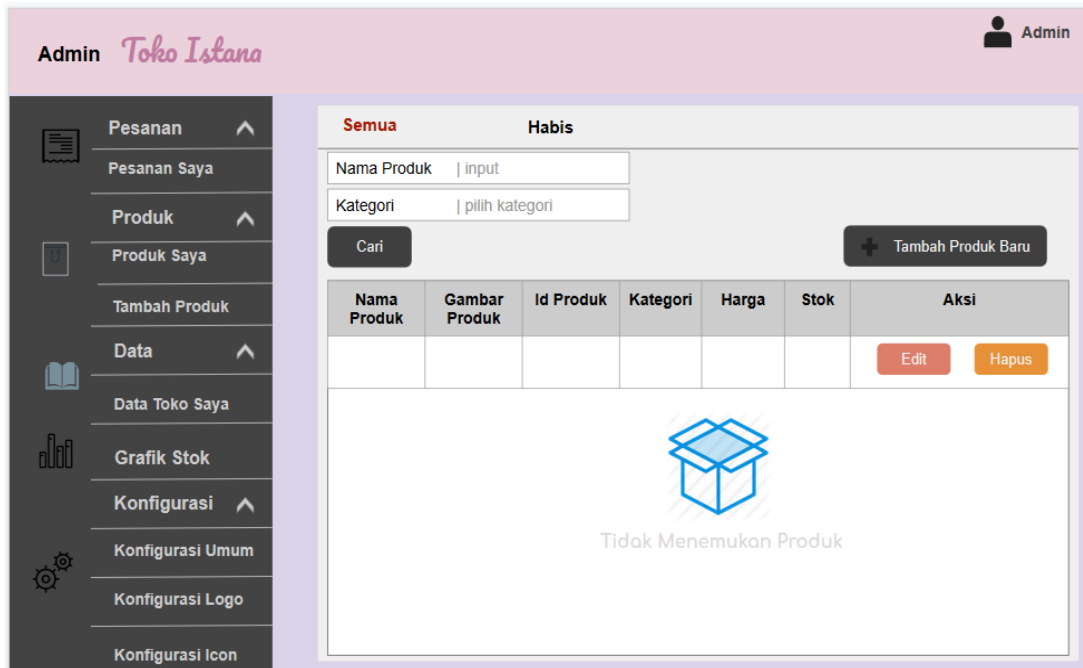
Admin Toko Istana

Admin

Pesanan

Pesanan Saya

Produk

Produk Saya

Tambah Produk

Data

Data Toko Saya

Grafik Stok

Konfigurasi

Konfigurasi Umum

Konfigurasi Logo

Konfigurasi Icon

Semua

Habis

Nama Produk | input

Kategori | pilih kategori

Cari

Tambah Produk Baru

| Nama Produk | Gambar Produk | Id Produk | Kategori | Harga | Stok | Aksi |
|---|---|---|---|---|---|---|
| | | | | | | Edit Hapus |

Tidak Menemukan Produk